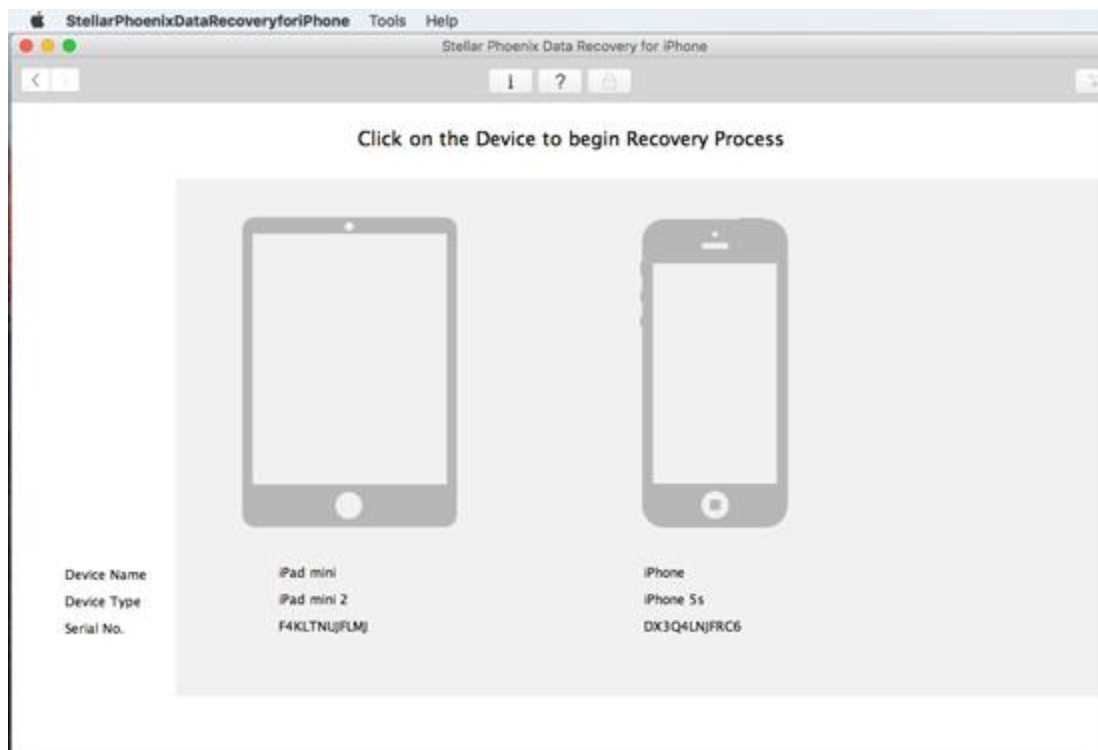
StellarPhoenixDataRecoveryforiPhone Tools Help

Stellar Phoenix Data Recovery for iPhone

i ?

Click on the Device to begin Recovery Process

| | | |
|---|---|---|
| Device Name | iPad mini | iPhone |
| Device Type | iPad mini 2 | iPhone 5s |
| Serial No. | F4KLTNUJFLMJ | DX3Q4LNJFRC6 |